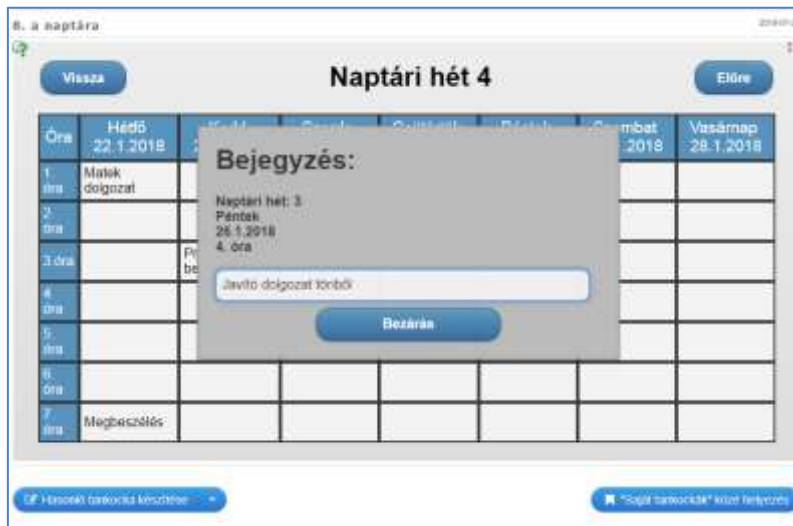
8. a naptára

Vissza

Naptári hét 4

Előre

| Óra | Hétfő 22.1.2018 | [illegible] | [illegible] | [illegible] | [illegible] | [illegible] 2018 | Vasárnap 28.1.2018 |
|---|---|---|---|---|---|---|---|
| 1. óra | Matek dolgozat | | | | | | |
| 2. óra | | | | | | | |
| 3 óra | | Pr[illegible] be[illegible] | | | | | |
| 4. óra | | | | | | | |
| 5. óra | | | | | | | |
| 6. óra | | | | | | | |
| 7. óra | Megbeszélés | | | | | | |

Bejegyzés:

Naptári hét: 3
Péntek
26.1.2018
4. óra

Javító dolgozat törtből

Bezárás

Hasonló tankocka készítése

"Saját tankockák" közé helyezés